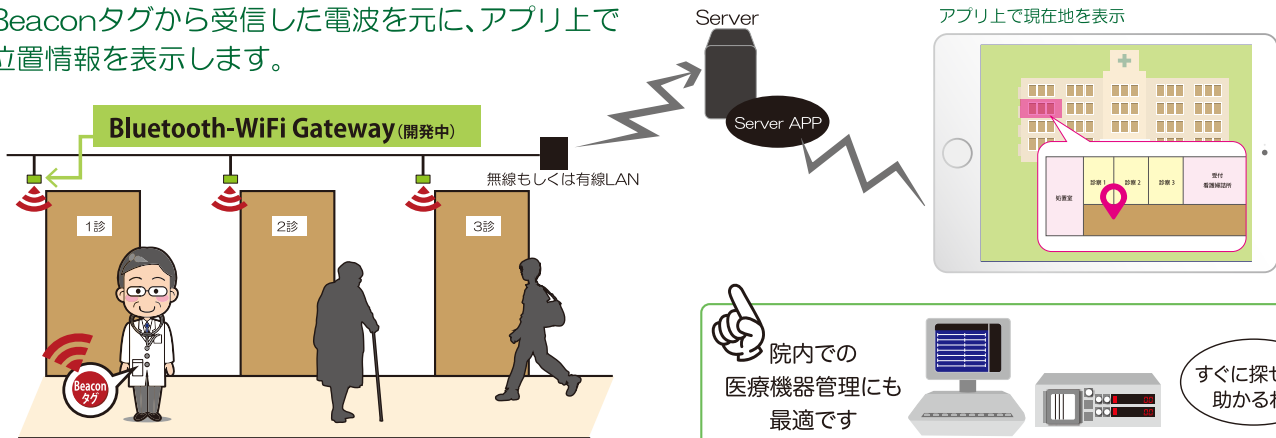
Beaconタグから受信した電波を元に、アプリ上で位置情報を表示します。

Bluetooth-WiFi Gateway（開発中）

無線もしくは有線LAN

1診

2診

3診

Beacon タグ

Server

Server APP

アプリ上で現在地を表示

処置室

診察 1

診察 2

診察 3

受付 看護師詰所

院内での医療機器管理にも最適です

すぐに探せ 助かるわ